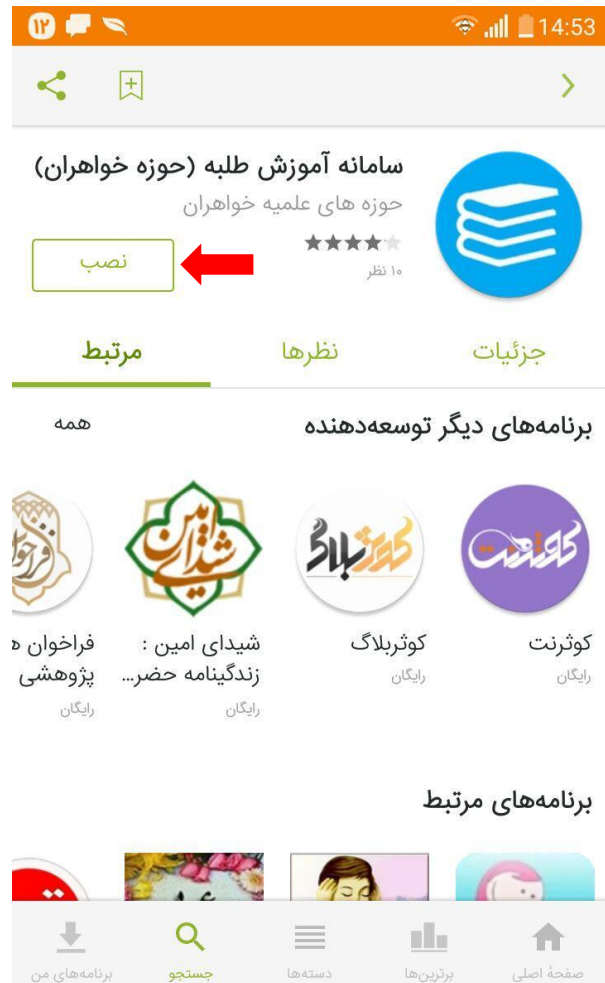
۱۲ 14:53

سامانه آموزش طلبه (حوزه خواهران)
حوزه های علمیه خواهران
۱۰ نظر
نصب

جزئیات نظرها مرتبط

برنامه‌های دیگر توسعه‌دهنده
همه

کوثرنت
کوثرنت
رایگان

کوثربلاگ
کوثربلاگ
رایگان

شیدای امین
شیدای امین : زندگینامه حضر...
رایگان

فراخوان
فراخوان ه پژوهشی
رایگان

برنامه‌های مرتبط

صفحهٔ اصلی برترین‌ها دسته‌ها جستجو برنامه‌های من